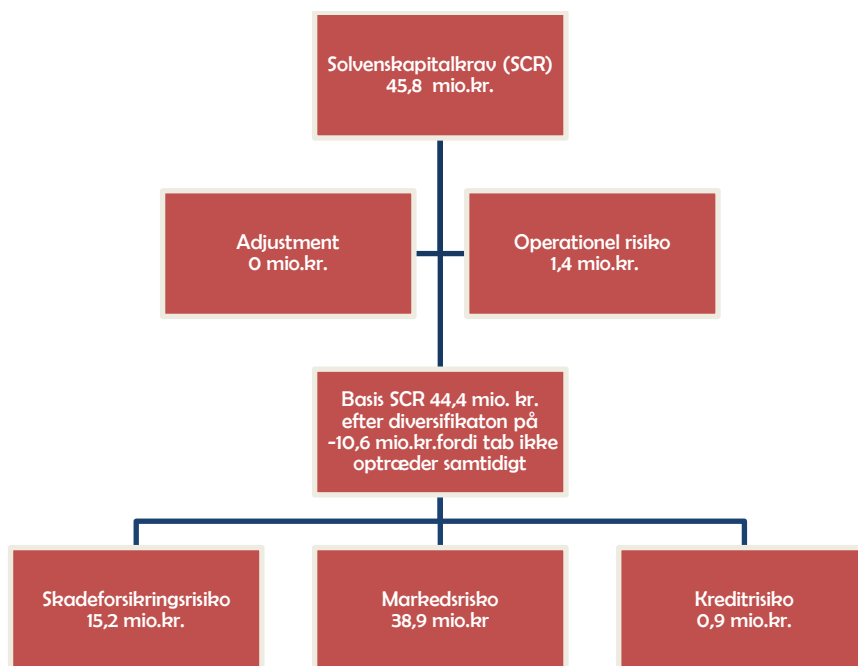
Solvenskapitalkrav (SCR)
45,8 mio.kr.

Adjustment
0 mio.kr.

Operationel risiko
1,4 mio.kr.

Basis SCR 44,4 mio. kr. efter diversifikaton på -10,6 mio.kr.fordi tab ikke optræder samtidigt

Skadeforsikringsrisiko
15,2 mio.kr.

Markedsrisko
38,9 mio.kr

Kreditrisiko
0,9 mio.kr.